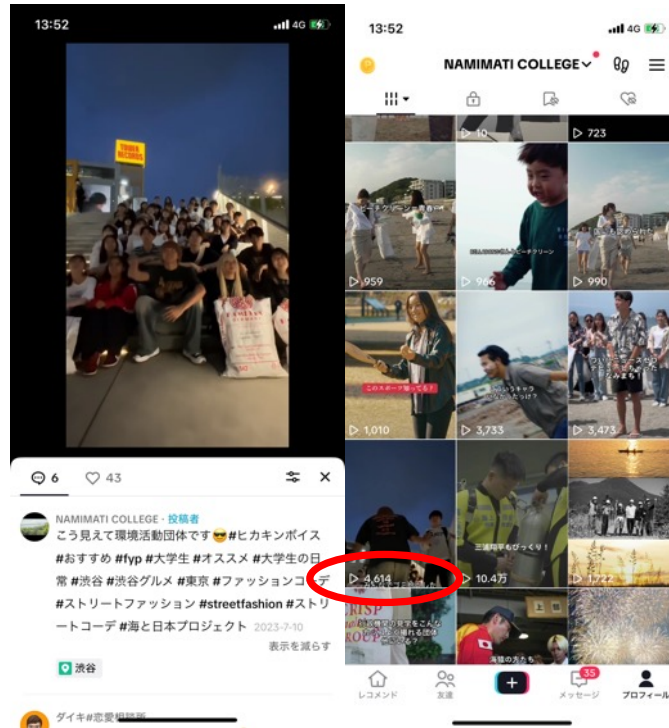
13:52
4G

TOWER RECORDS

6 43

NAMIMATI COLLEGE · 投稿者
こう見えて環境活動団体です😎#ヒカキンボイス #おすすめ #fyp #大学生 #オススメ #大学生の日常 #渋谷 #渋谷グルメ #東京 #ファッションコーデ #ストリートファッション #streetfashion #ストリートコーデ #海と日本プロジェクト 2023-7-10
表示を減らす

渋谷

ダイキ#恋愛相談所

13:52
4G

NAMIMATI COLLEGE

10
723
959
966
990
このボード知ってる!?
1,010
3,733
3,473
三浦知事もびっくり!
4,614
10.4万
1,722
海猿の方たち

レコメンド
友達
+
35
メッセージ
プロフィール